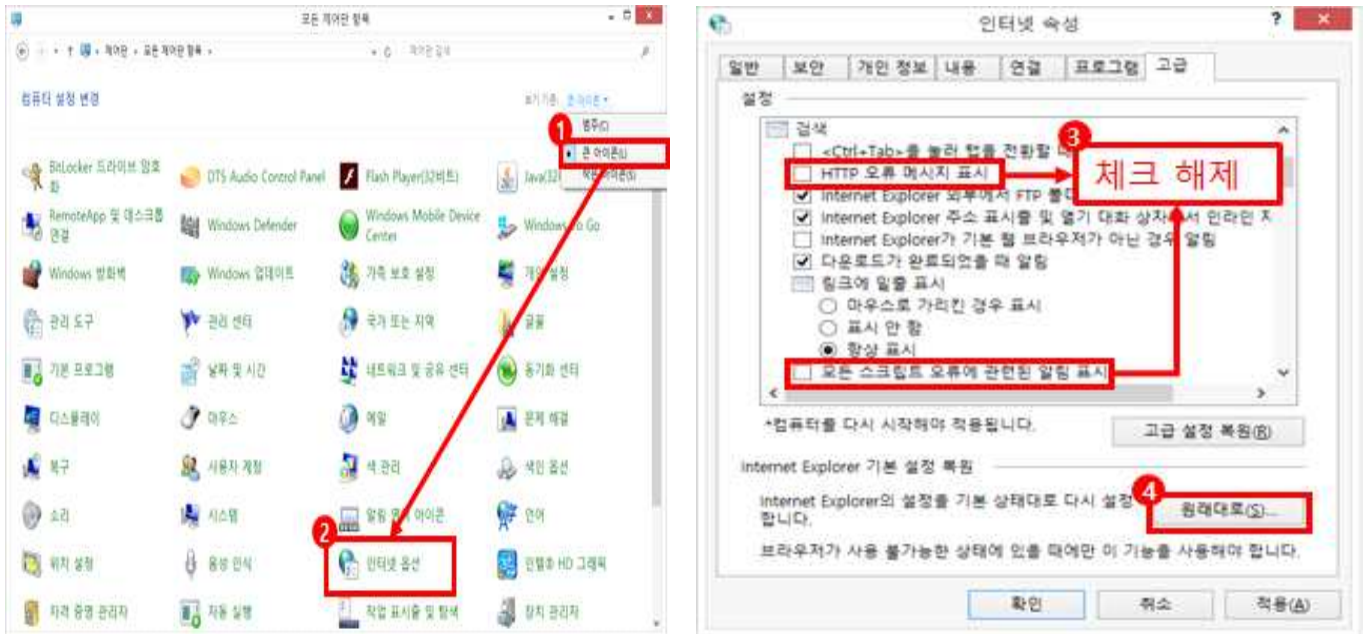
모든 제어판 항목

제어판 › 모든 제어판 항목 ›

제어판 검색

컴퓨터 설정 변경

보기 기준: 큰 아이콘 ▾

1

범주(C)

큰 아이콘(L)

작은 아이콘(S)

BitLocker 드라이브 암호화

DTS Audio Control Panel

Flash Player(32비트)

Java(32

RemoteApp 및 데스크톱 연결

Windows Defender

Windows Mobile Device Center

Windows To Go

Windows 방화벽

Windows 업데이트

가족 보호 설정

개인 설정

관리 도구

관리 센터

국가 또는 지역

글꼴

기본 프로그램

날짜 및 시간

네트워크 및 공유 센터

동기화 센터

디스플레이

마우스

메일

문제 해결

복구

사용자 계정

색 관리

색인 옵션

소리

시스템

알림 영역 아이콘

언어

위치 설정

음성 인식

2

인터넷 옵션

인텔® HD 그래픽

자격 증명 관리자

자동 실행

작업 표시줄 및 탐색

장치 관리자

인터넷 속성

? ✕

일반 | 보안 | 개인 정보 | 내용 | 연결 | 프로그램 | 고급

설정

검색

<Ctrl+Tab>을 눌러 탭을 전환할 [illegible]

3

HTTP 오류 메시지 표시

체크 해제

Internet Explorer 외부에서 FTP 폴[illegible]

Internet Explorer 주소 표시줄 및 열기 대화 상자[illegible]서 인라인 자

Internet Explorer가 기본 웹 브라우저가 아닌 경우 알림

다운로드가 완료되었을 때 알림

링크에 밑줄 표시

마우스로 가리킨 경우 표시

표시 안 함

항상 표시

모든 스크립트 오류에 관련된 알림 표시

*컴퓨터를 다시 시작해야 적용됩니다.

고급 설정 복원(R)

Internet Explorer 기본 설정 복원

Internet Explorer의 설정을 기본 상태대로 다시 설정합니다.

4

원래대로(S)...

브라우저가 사용 불가능한 상태에 있을 때에만 이 기능을 사용해야 합니다.

확인

취소

적용(A)